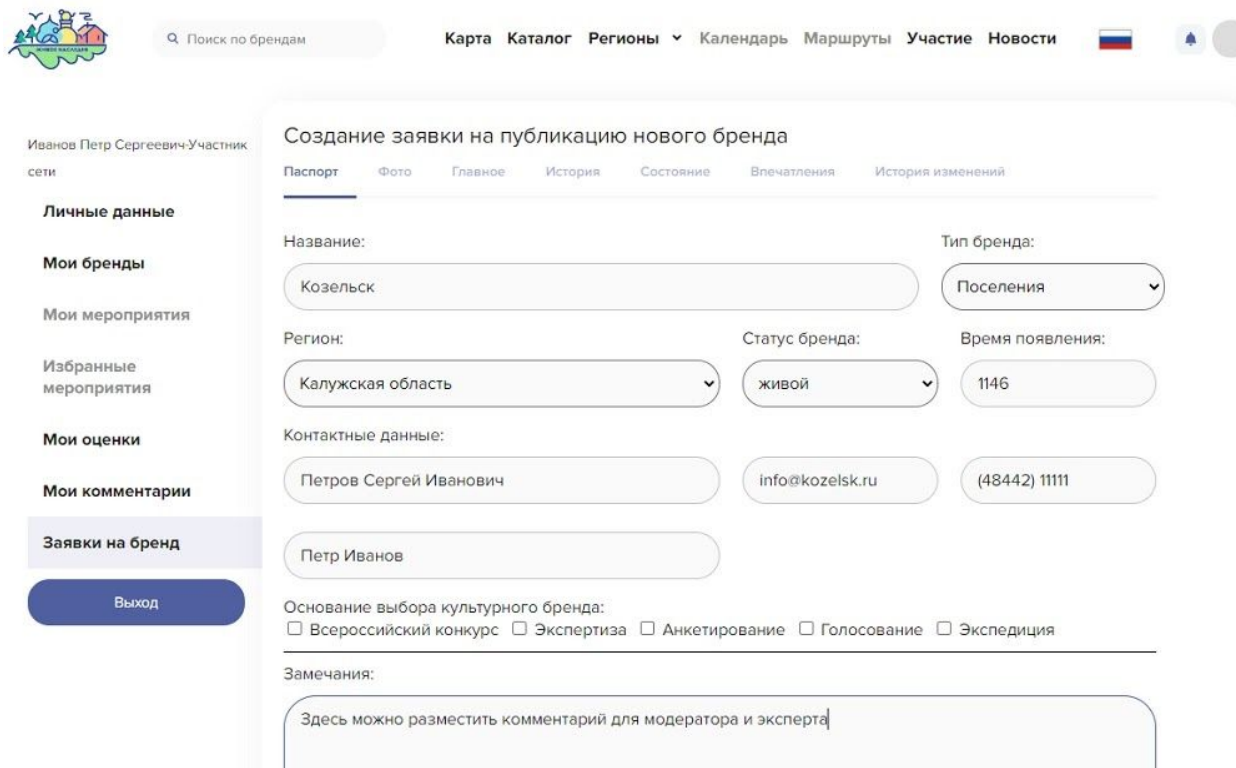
Живое наследие

Поиск по брендам

Карта Каталог Регионы Календарь Маршруты Участие Новости

Иванов Петр Сергеевич-Участник сети

Личные данные

Мои бренды

Мои мероприятия

Избранные мероприятия

Мои оценки

Мои комментарии

Заявки на бренд

Выход

Создание заявки на публикацию нового бренда

Паспорт Фото Главное История Состояние Впечатления История изменений

Название:

Козельск

Тип бренда:

Поселения

Регион:

Калужская область

Статус бренда:

живой

Время появления:

1146

Контактные данные:

Петров Сергей Иванович

info@kozelsk.ru

(48442) 11111

Петр Иванов

Основание выбора культурного бренда:

☐ Всероссийский конкурс ☐ Экспертиза ☐ Анкетирование ☐ Голосование ☐ Экспедиция

Замечания:

Здесь можно разместить комментарий для модератора и эксперта